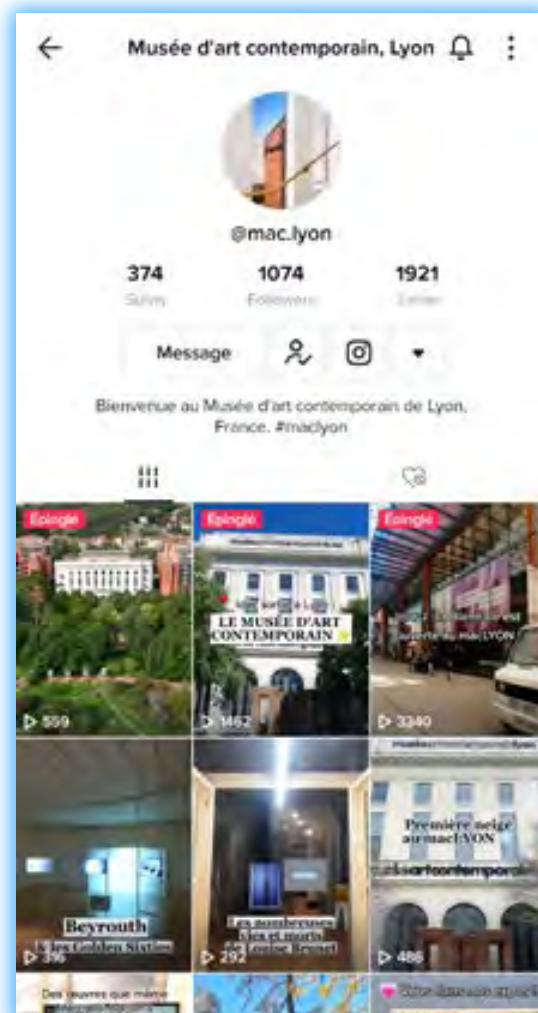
Musée d'art contemporain, Lyon

@mac.lyon

374
Suivis

1074
Followers

1921
J'aime

Message

Bienvenue au Musée d'art contemporain de Lyon, France. #maclyon

Épinglé
▷ 559

Épinglé
LE MUSÉE D'ART CONTEMPORAIN
▷ 1462

Épinglé
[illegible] au macLYON
▷ 3340

Beyrouth
& les Golden Sixties
▷ 396

Les nombreuses vies et morts de Louise Bonnet
▷ 292

Première neige au macLYON
▷ 486

Des œuvres que même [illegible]

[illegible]